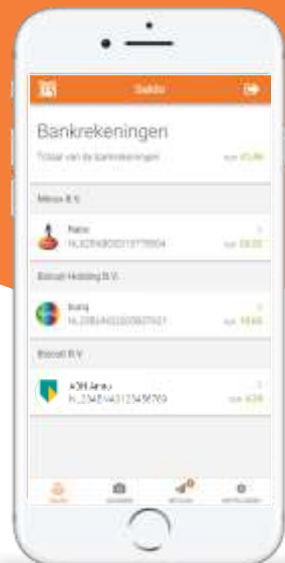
Saldo

Bankrekeningen

Totaal van de bankrekeningen EUR 45,86

Mimox B.V.

Rabo
NL32RABO0315775654 EUR 58,02

Biscuit Holding B.V.

bunq
NL20BUNQ2020927101 EUR 18,84

Biscuit B.V.

ABN Amro
NL23ABNA0123456789 EUR 4,08

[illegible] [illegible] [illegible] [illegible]